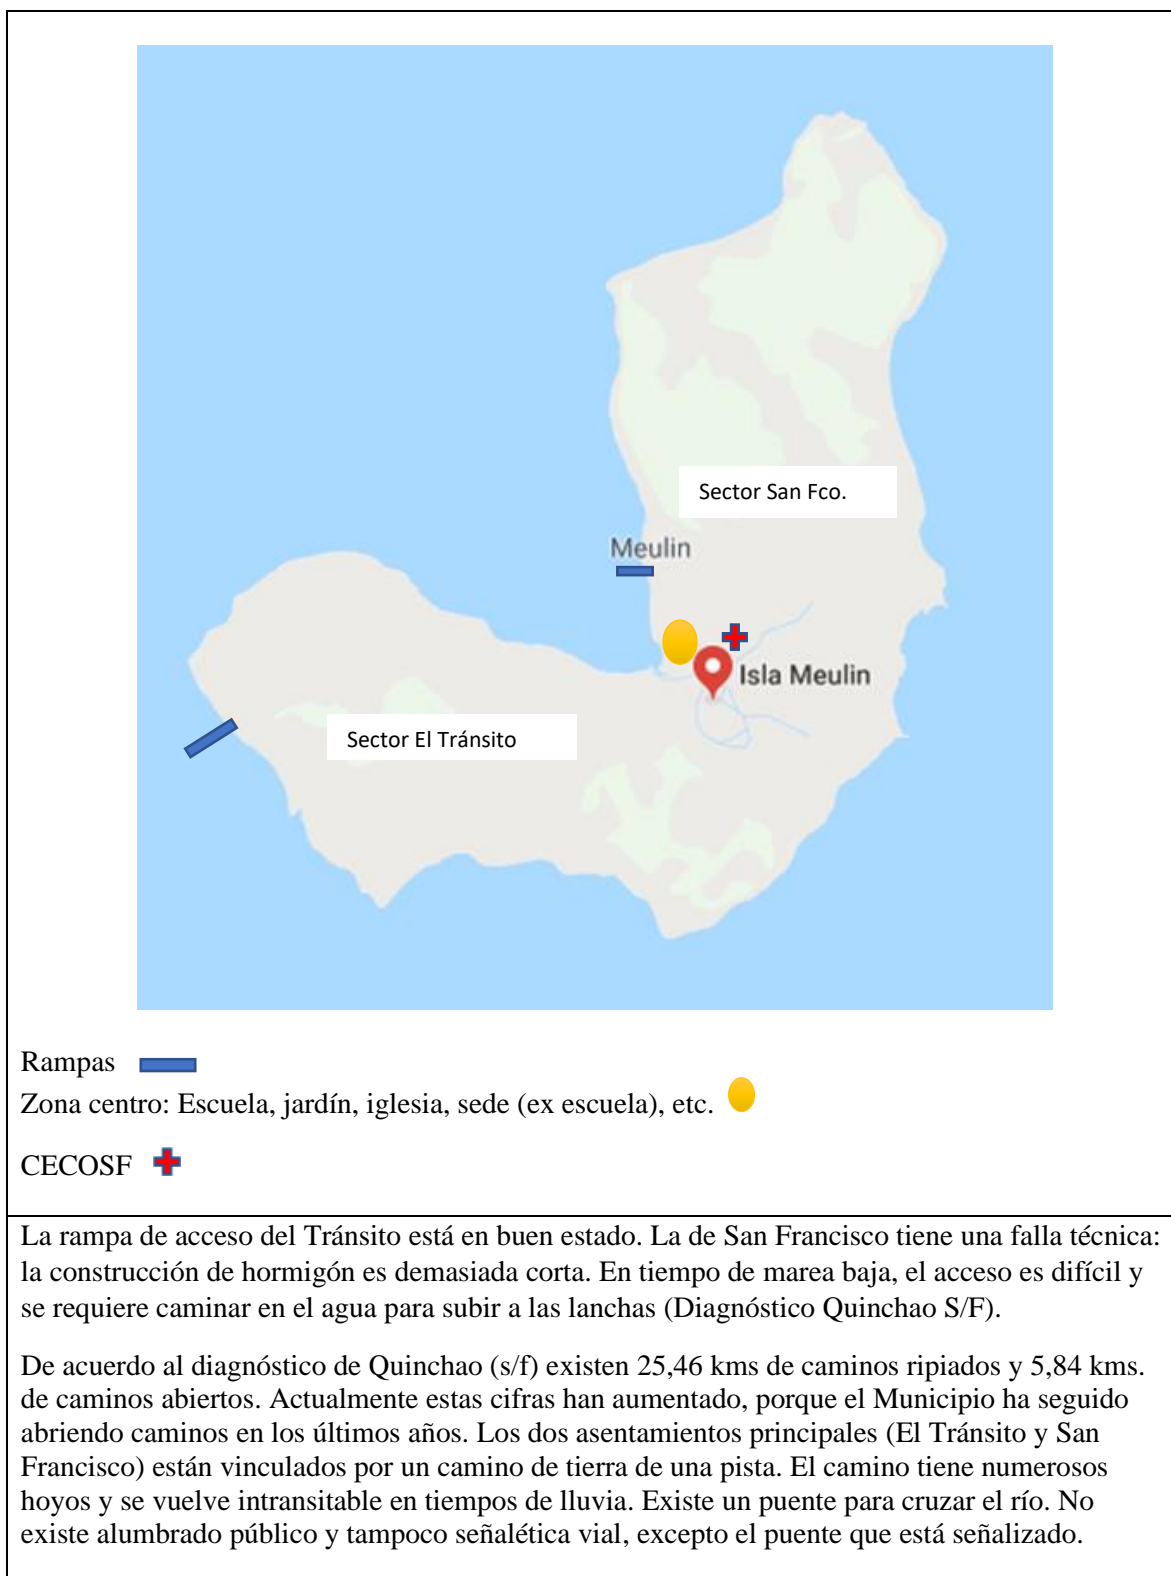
Sector San Fco.

Meulin

Isla Meulin

Sector El Tránsito

Rampas

Zona centro: Escuela, jardín, iglesia, sede (ex escuela), etc.

CECOSF

La rampa de acceso del Tránsito está en buen estado. La de San Francisco tiene una falla técnica: la construcción de hormigón es demasiada corta. En tiempo de marea baja, el acceso es difícil y se requiere caminar en el agua para subir a las lanchas (Diagnóstico Quinchao S/F).

De acuerdo al diagnóstico de Quinchao (s/f) existen 25,46 kms de caminos ripiados y 5,84 kms. de caminos abiertos. Actualmente estas cifras han aumentado, porque el Municipio ha seguido abriendo caminos en los últimos años. Los dos asentamientos principales (El Tránsito y San Francisco) están vinculados por un camino de tierra de una pista. El camino tiene numerosos hoyos y se vuelve intransitable en tiempos de lluvia. Existe un puente para cruzar el río. No existe alumbrado público y tampoco señalética vial, excepto el puente que está señalizado.